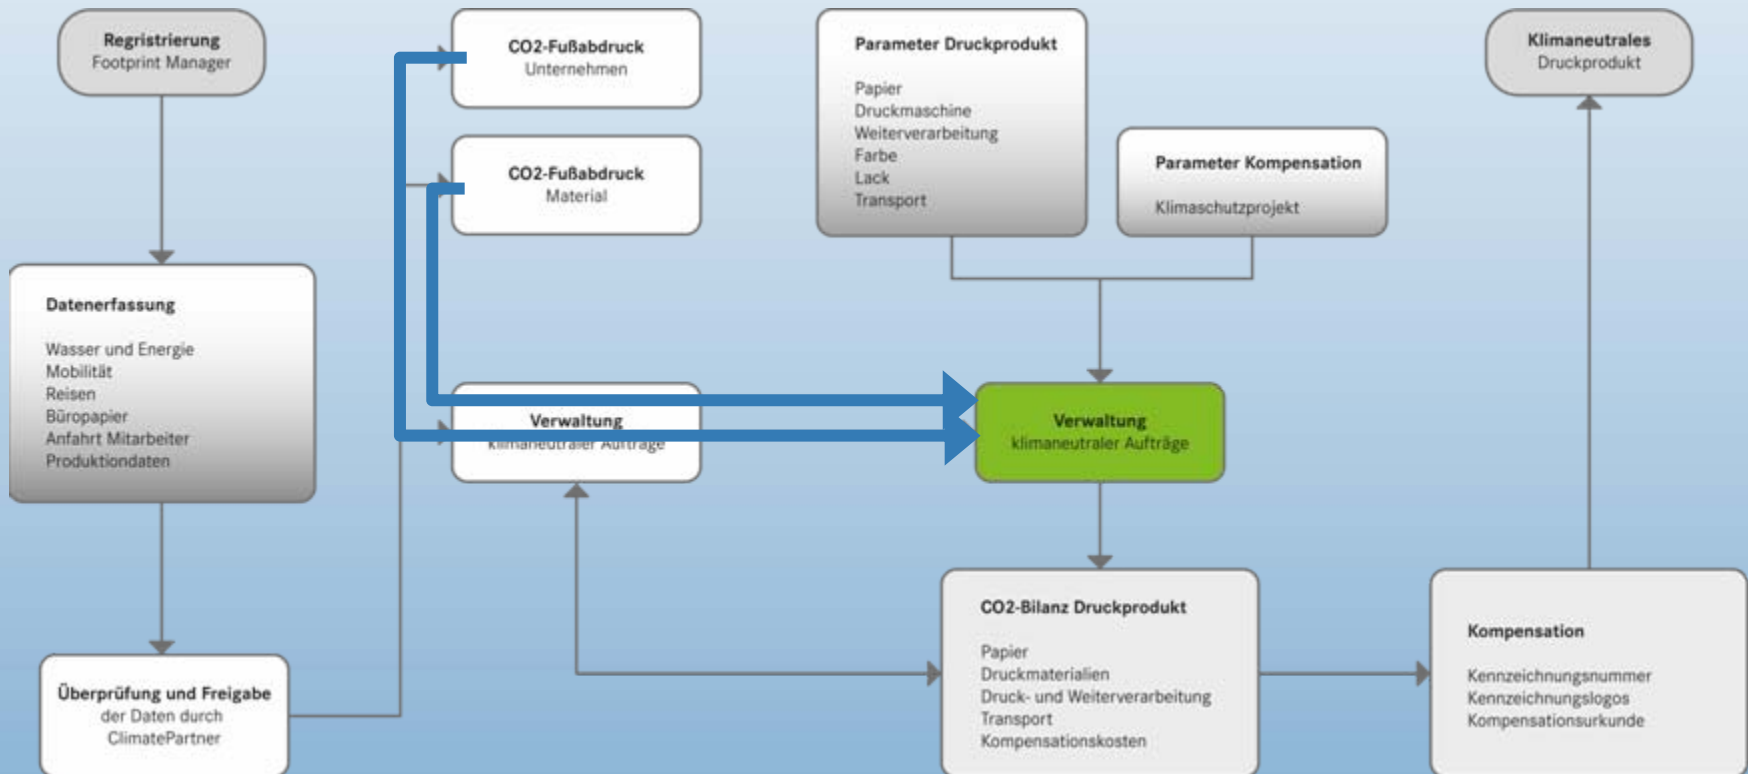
Regristrierung
Footprint Manager

CO2-Fußabdruck
Unternehmen

Parameter Druckprodukt

Papier
Druckmaschine
Weiterverarbeitung
Farbe
Lack
Transport

Klimaneutrales
Druckprodukt

CO2-Fußabdruck
Material

Parameter Kompensation

Klimaschutzprojekt

Datenerfassung

Wasser und Energie
Mobilität
Reisen
Büropapier
Anfahrt Mitarbeiter
Produktiondaten

Verwaltung
klimaneutraler Aufträge

Verwaltung
klimaneutraler Aufträge

CO2-Bilanz Druckprodukt

Papier
Druckmaterialien
Druck- und Weiterverarbeitung
Transport
Kompensationskosten

Kompensation

Kennzeichnungsnummer
Kennzeichnungslogos
Kompensationsurkunde

Überprüfung und Freigabe
der Daten durch
ClimatePartner